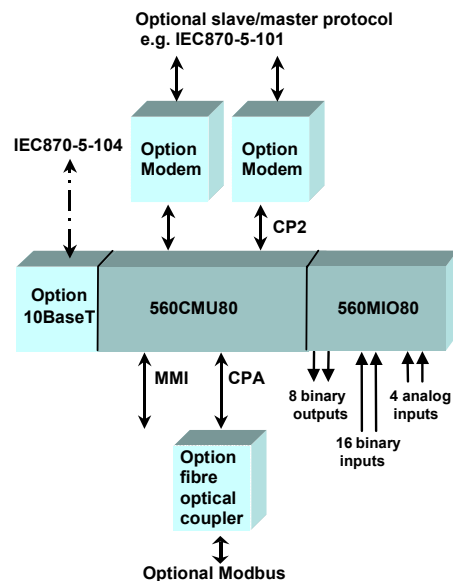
Optional slave/master protocol
e.g. IEC870-5-101

IEC870-5-104

Option Modem

Option Modem

CP2

Option 10BaseT

560CMU80

560MIO80

MMI

CPA

8 binary outputs

16 binary inputs

4 analog inputs

Option fibre optical coupler

Optional Modbus